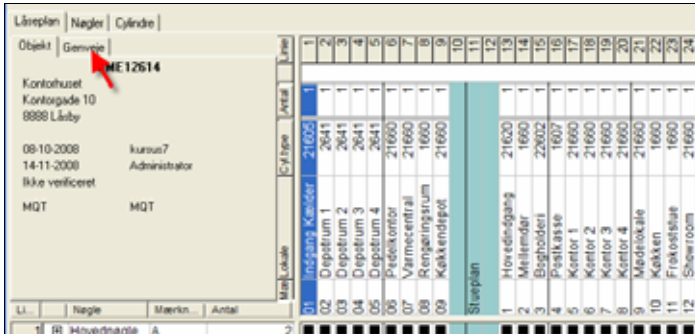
Låseplan | Nøgler | Cylindre

Objekt | Genveje

ME12614

Kontorhuset
Kontorgade 10
8888 Låsby

08-10-2008 kursus7
14-11-2008 Administrator
Ikke verificeret

MQT MQT

Linie
Antal
Cyl.type
Mat Lokale

1 2 3 4 5 6 7 8 9 10 11 12 13 14 15 16 17 18 19 20 21 22 23 24

| 01 | Indgang Kælder | 21605 | 1 |
|---|---|---|---|
| 02 | Depotrum 1 | 2641 | 1 |
| 03 | Depotrum 2 | 2641 | 1 |
| 04 | Depotrum 3 | 2641 | 1 |
| 05 | Depotrum 4 | 2641 | 1 |
| 06 | Pedelkontor | 21660 | 1 |
| 07 | Varmecentral | 21660 | 1 |
| 08 | Rengøringsrum | 1660 | 1 |
| 09 | Køkkendepot | 21660 | 1 |
| | Stueplan | | |
| 1 | Hovedindgang | 21620 | 1 |
| 2 | Mellemdør | 1660 | 1 |
| 3 | Bogholderi | 22602 | 1 |
| 4 | Postkasse | 1607 | 1 |
| 5 | Kontor 1 | 21660 | 1 |
| 6 | Kontor 2 | 21660 | 1 |
| 7 | Kontor 3 | 21660 | 1 |
| 8 | Kontor 4 | 21660 | 1 |
| 9 | Mødelokale | 21660 | 1 |
| 10 | Køkken | 1660 | 1 |
| 11 | Frokoststue | 21660 | 1 |
| 12 | Showroom | 21660 | 1 |

Li... | Nøgle | Mærkn... | Antal
1 | Hovednøgle | A | 2